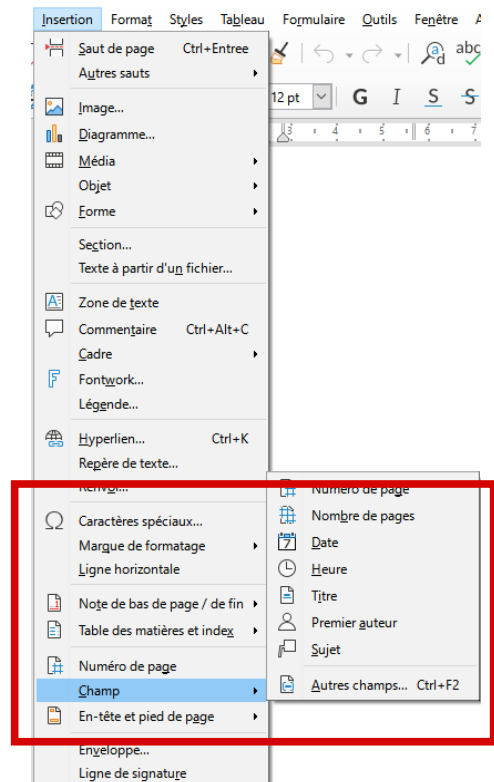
Insertion Format Styles Tableau Formulaire Outils Fenêtre A

Saut de page Ctrl+Entree
Autres sauts
Image...
Diagramme...
Média
Objet
Forme
Section...
Texte à partir d'un fichier...
Zone de texte
Commentaire Ctrl+Alt+C
Cadre
Fontwork...
Légende...
Hyperlien... Ctrl+K
Repère de texte...
Renvoi...
Caractères spéciaux...
Marque de formatage
Ligne horizontale
Note de bas de page / de fin
Table des matières et index
Numéro de page
Champ
En-tête et pied de page
Enveloppe...
Ligne de signature

12 pt
G I S S
abc

Numéro de page
Nombre de pages
Date
Heure
Titre
Premier auteur
Sujet
Autres champs... Ctrl+F2